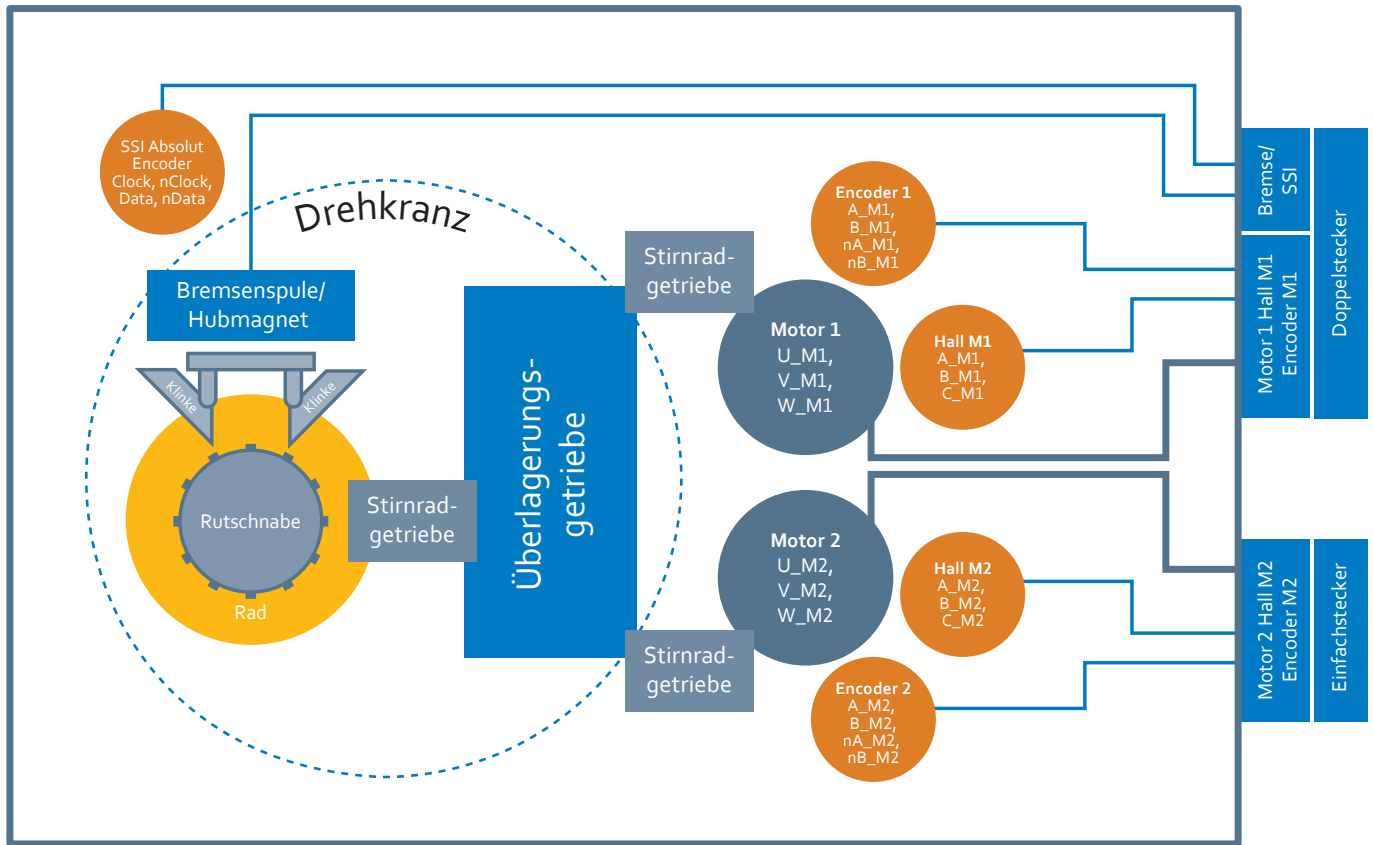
SSI Absolut Encoder Clock, nClock, Data, nData

Drehkranz

Bremsenspule/ Hubmagnet

Klinke

Klinke

Rutschnabe

Rad

Stirnrad-getriebe

Überlagerungs-getriebe

Stirnrad-getriebe

Stirnrad-getriebe

Encoder 1
A_M1,
B_M1,
nA_M1,
nB_M1

Motor 1
U_M1,
V_M1,
W_M1

Hall M1
A_M1,
B_M1,
C_M1

Motor 2
U_M2,
V_M2,
W_M2

Hall M2
A_M2,
B_M2,
C_M2

Encoder 2
A_M2,
B_M2,
nA_M2,
nB_M2

Bremse/ SSI

Motor 1 Hall M1 Encoder M1

Doppelstecker

Motor 2 Hall M2 Encoder M2

Einfachstecker